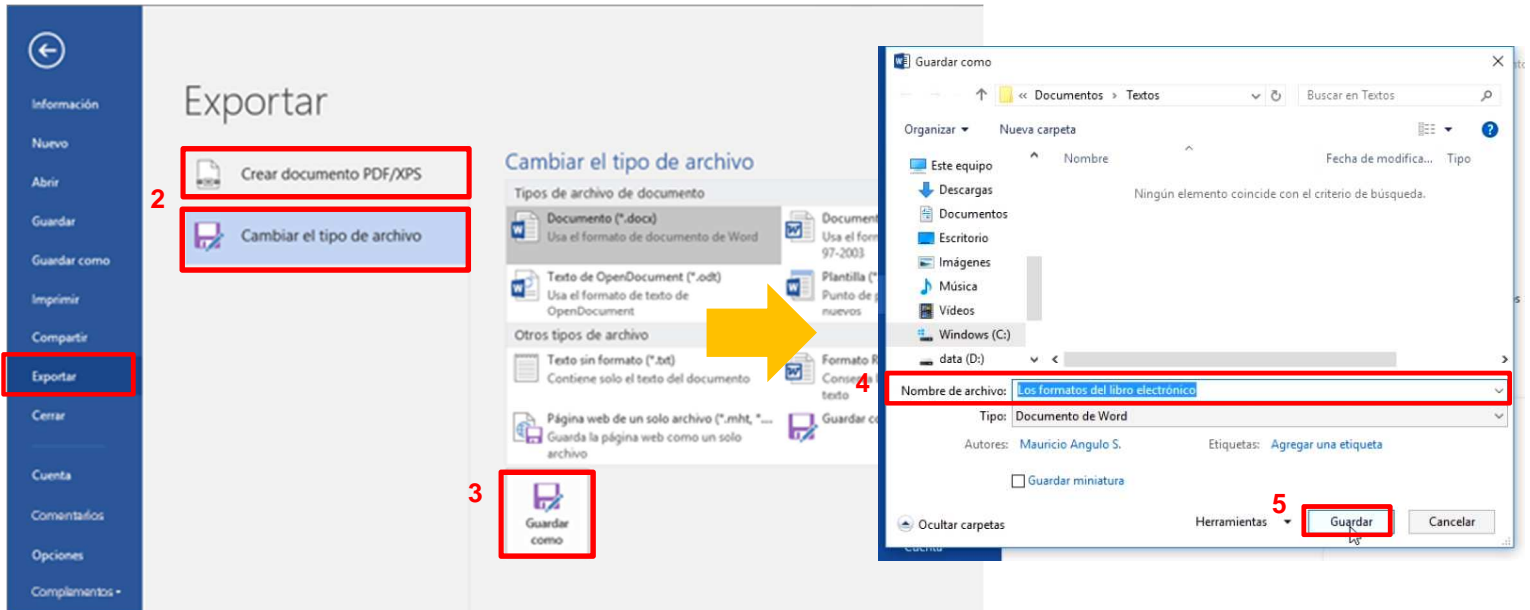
Información
Nuevo
Abrir
Guardar
Guardar como
Imprimir
Compartir
Exportar
Cerrar
Cuenta
Comentarios
Opciones
Complementos ▾

Exportar

2

Crear documento PDF/XPS

Cambiar el tipo de archivo

Cambiar el tipo de archivo
Tipos de archivo de documento
Documento (*.docx)
Usa el formato de documento de Word
Document
Usa el f
97-2003
Texto de OpenDocument (*.odt)
Usa el formato de texto de OpenDocument
Plantilla (*
Punto de p
nuevos
Otros tipos de archivo
Texto sin formato (*.txt)
Contiene solo el texto del documento
Formato R
Conserva
texto
Página web de un solo archivo (*.mht, *...
Guarda la página web como un solo archivo
Guardar co

3
Guardar como

Guardar como
« Documentos › Textos
Buscar en Textos
Organizar ▾ Nueva carpeta
Este equipo
Descargas
Documentos
Escritorio
Imágenes
Música
Vídeos
Windows (C:)
data (D:)
Nombre
Fecha de modifica...
Tipo
Ningún elemento coincide con el criterio de búsqueda.
4
Nombre de archivo: Los formatos del libro electrónico
Tipo: Documento de Word
Autores: Mauricio Angulo S.
Etiquetas: Agregar una etiqueta
Guardar miniatura
Ocultar carpetas
Herramientas ▾
5
Guardar
Cancelar